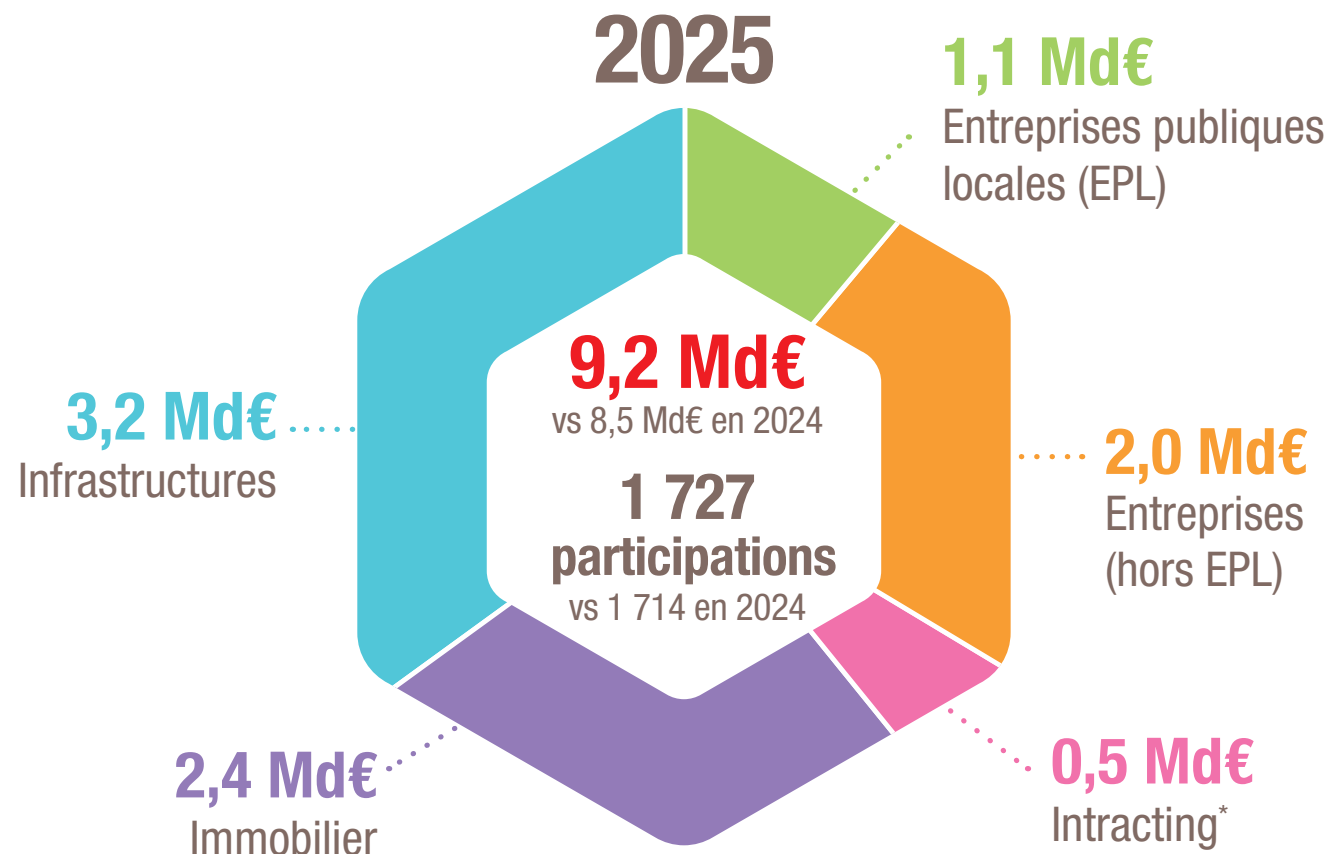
2025

1,1 Md€
Entreprises publiques locales (EPL)

3,2 Md€
Infrastructures

9,2 Md€
vs 8,5 Md€ en 2024

1 727 participations
vs 1 714 en 2024

2,0 Md€
Entreprises (hors EPL)

2,4 Md€
Immobilier

0,5 Md€
Intracting*